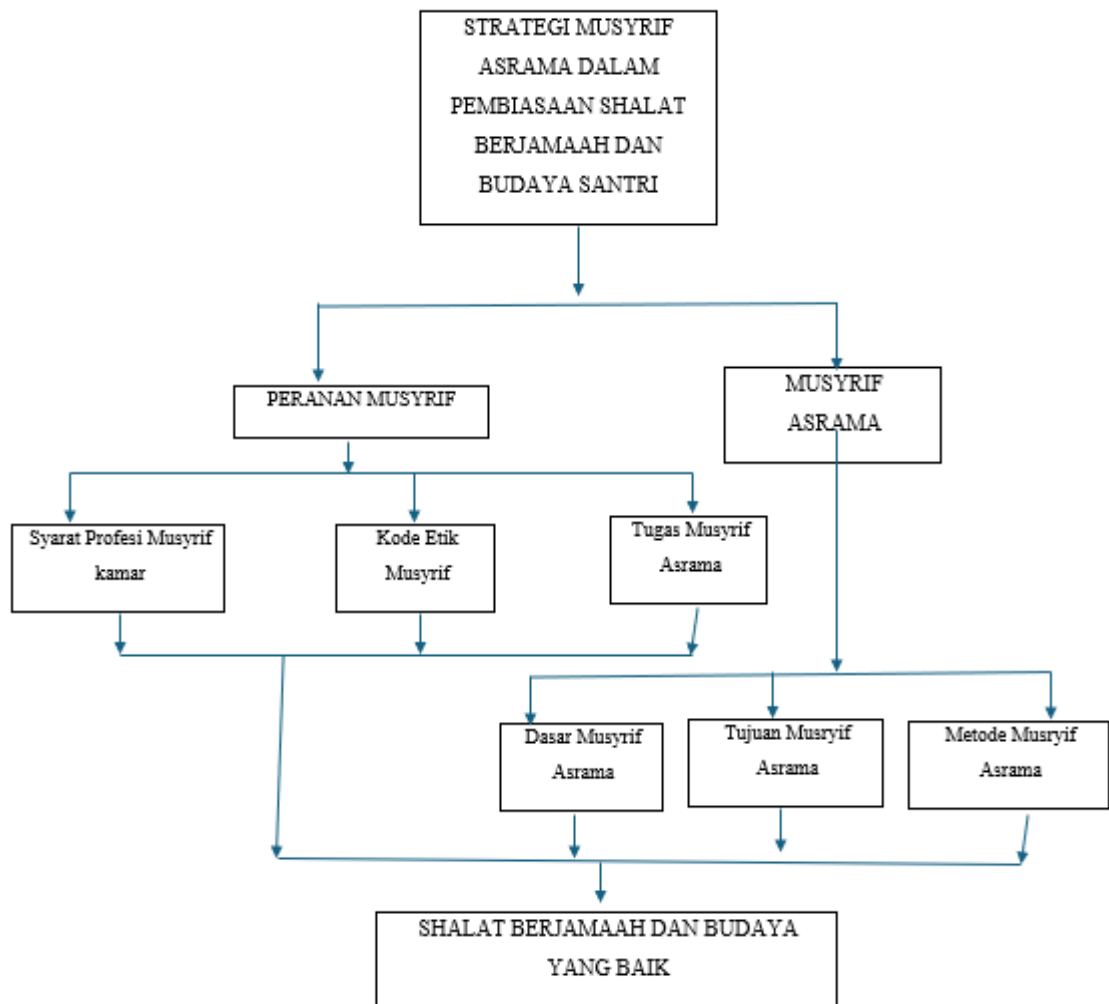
STRATEGI MUSYRIF ASRAMA DALAM PEMBIASAAN SHALAT BERJAMAAH DAN BUDAYA SANTRI

PERANAN MUSYRIF

MUSYRIF ASRAMA

Syarat Profesi Musyrif kamar

Kode Etik Musyrif

Tugas Musyrif Asrama

Dasar Musyrif Asrama

Tujuan Musyrif Asrama

Metode Musyrif Asrama

SHALAT BERJAMAAH DAN BUDAYA YANG BAIK